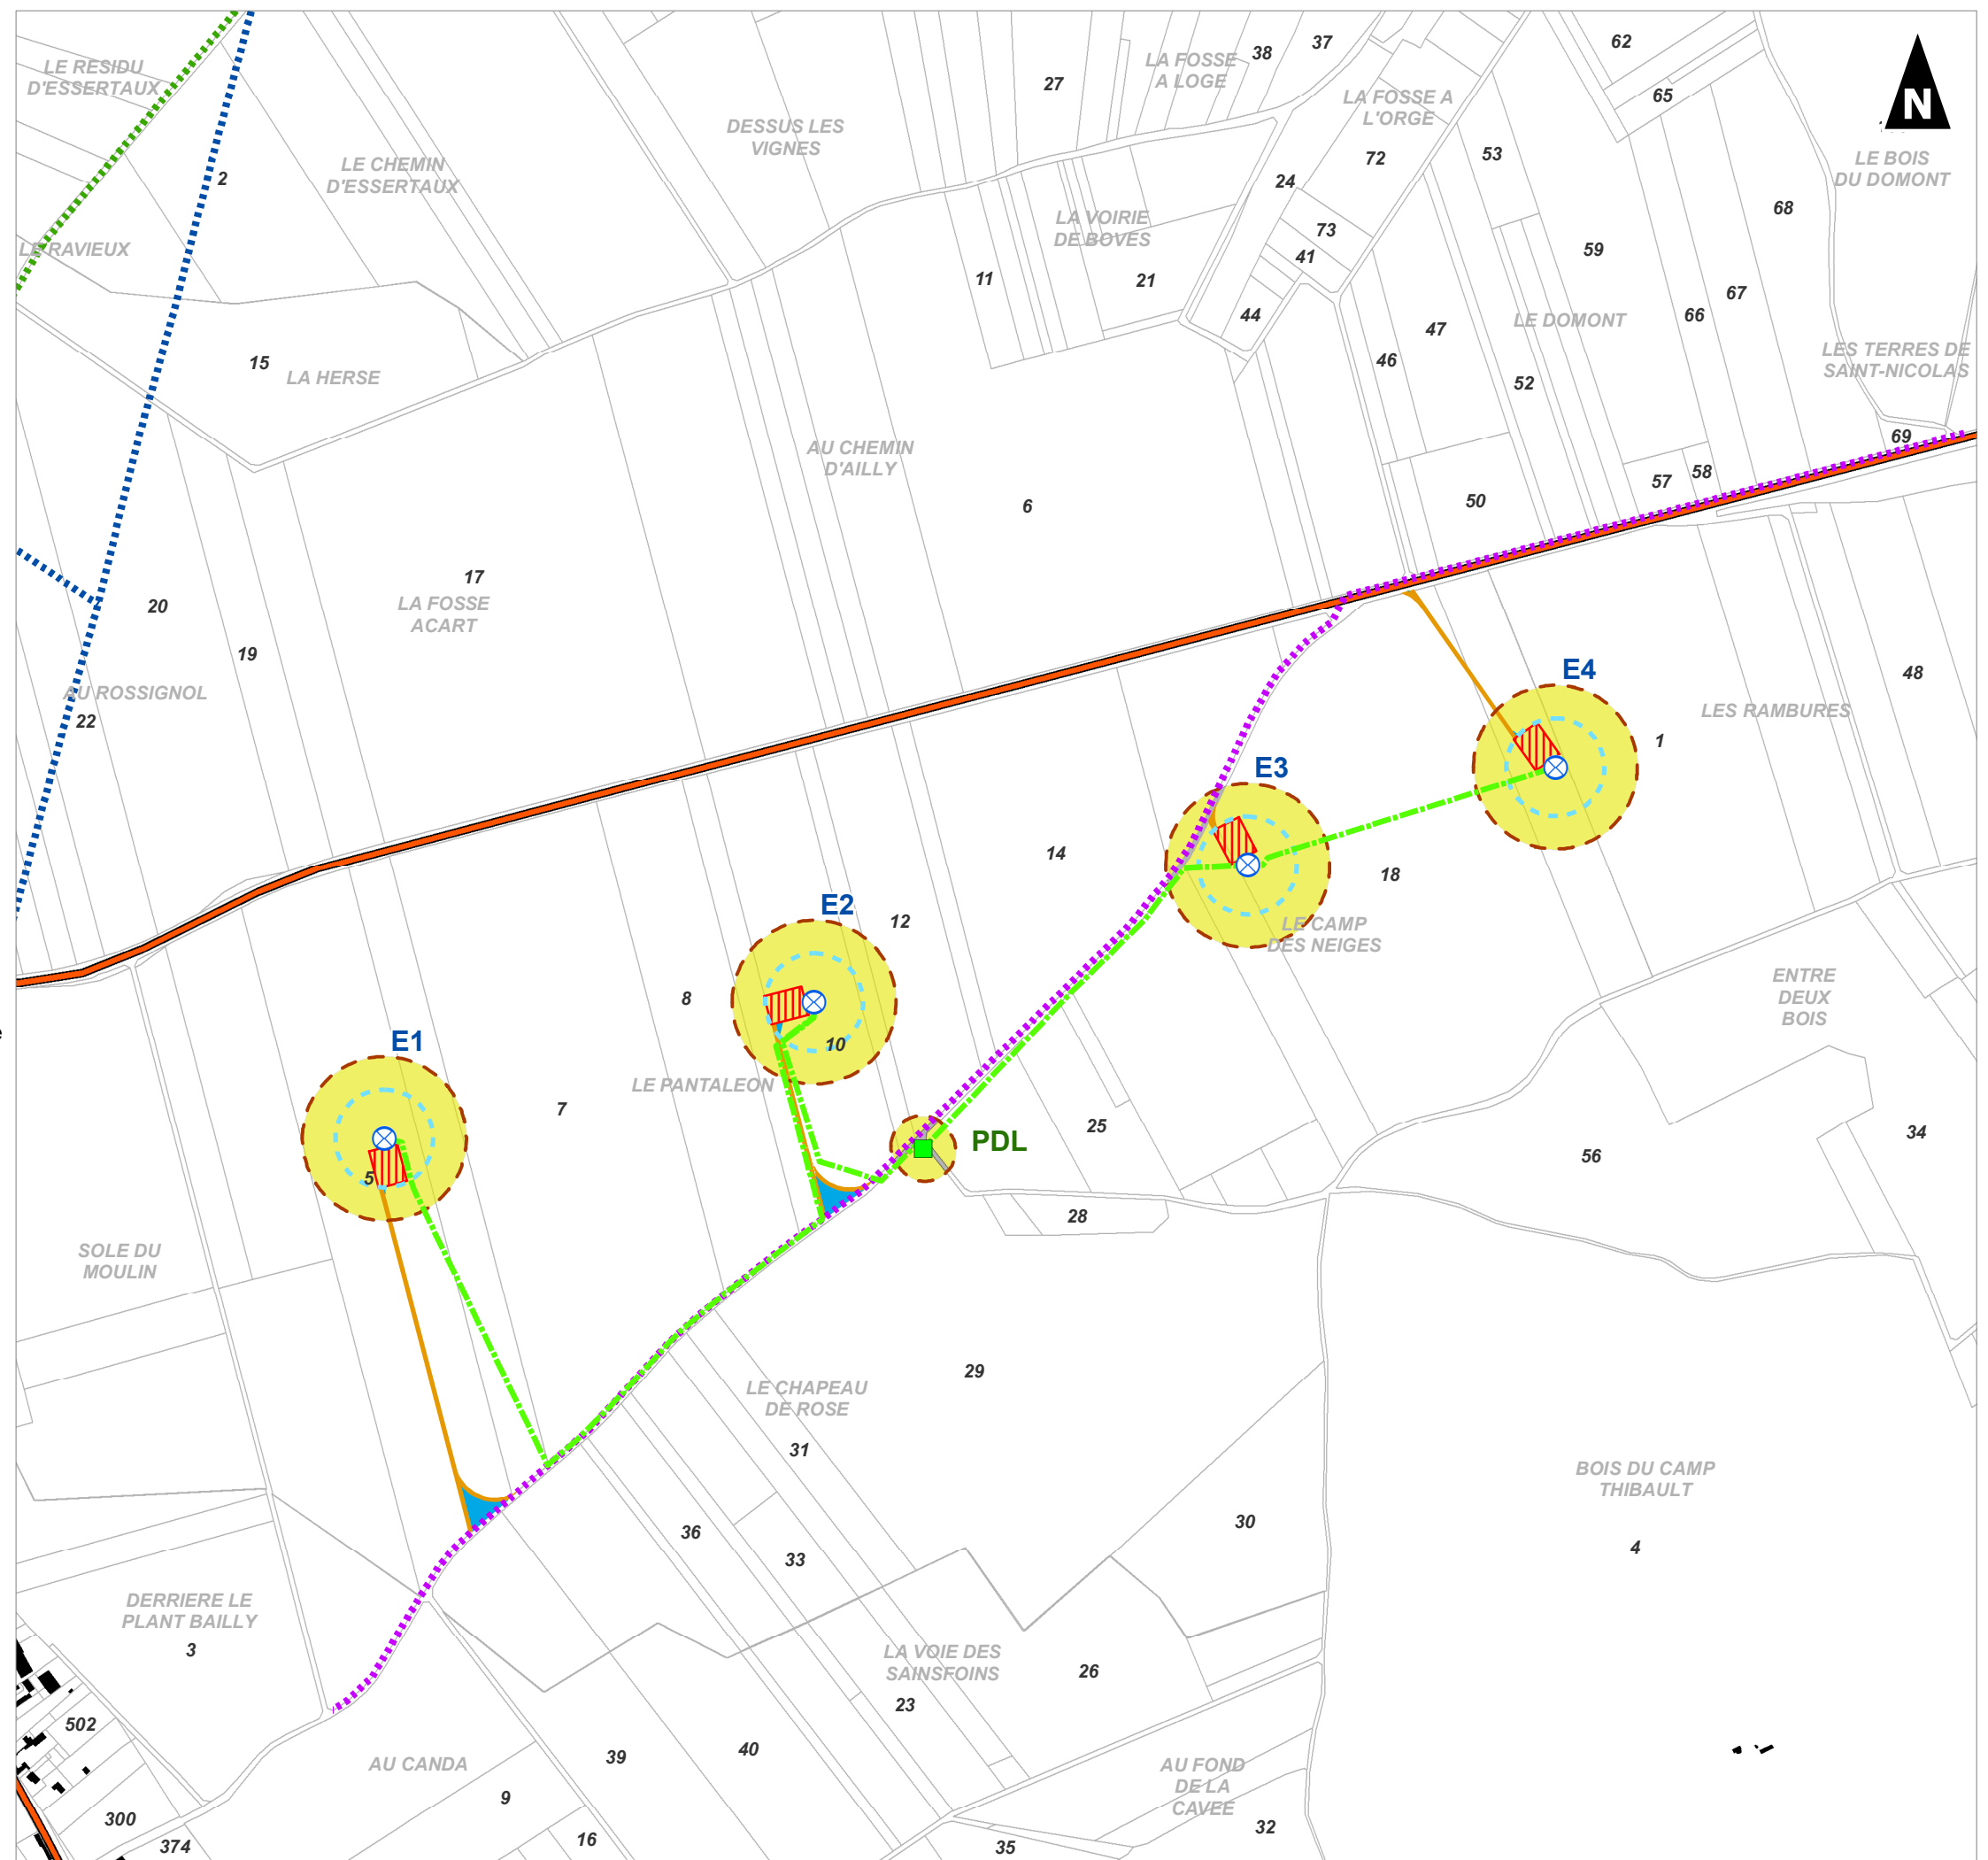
LE RESIDU D'ESSERTAUX
LE CHEMIN D'ESSERTAUX
DESSUS LES VIGNES
27
LA FOSSE A LOGE
38
37
LA FOSSE A L'ORGE
62
65
N
2
LE RAVIEUX
LA VOIRIE DE BOVES
72
24
53
LE BOIS DU DOMONT
68
73
41
59
11
21
44
47
LE DOMONT
66
67
15
LA HERSE
46
52
LES TERRES DE SAINT-NICOLAS
AU CHEMIN D'AILLY
69
57
58
6
50
17
LA FOSSE ACART
20
19
AU ROSSIGNOL
22
E4
48
LES RAMBURES
1
E3
14
18
E2
12
LE CAMP DES NEIGES
ENTRE DEUX BOIS
8
10
E1
7
LE PANTALEON
PDL
25
34
5
56
28
SOLE DU MOULIN
29
LE CHAPEAU DE ROSE
31
BOIS DU CAMP THIBAULT
36
33
30
4
DERRIERE LE PLANT BAILLY
3
LA VOIE DES SAINSFOINS
26
23
502
AU CANDA
39
40
AU FOND DE LA CAVEE
9
300
16
32
374
35